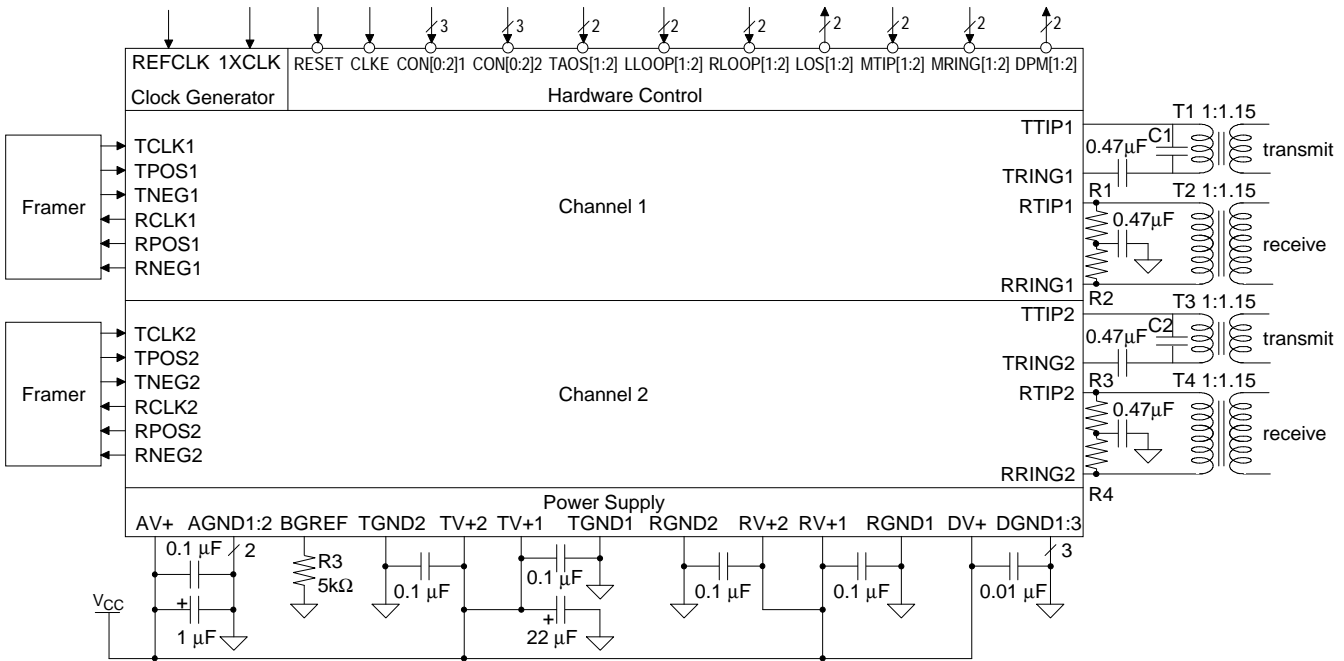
3 3 2 2 2 2 2 2 2

REFCLK 1XCLK
Clock Generator

RESET CLKE CON[0:2]1 CON[0:2]2 TAOS[1:2] LLOOP[1:2] RLOOP[1:2] LOS[1:2] MTIP[1:2] MRING[1:2] DPM[1:2]
Hardware Control

Framer
TCLK1
TPOS1
TNEG1
RCLK1
RPOS1
RNEG1

Channel 1

TTIP1
TRING1
RTIP1
RRING1

T1 1:1.15
0.47μF
C1
transmit
R1
T2 1:1.15
0.47μF
receive
R2

Framer
TCLK2
TPOS2
TNEG2
RCLK2
RPOS2
RNEG2

Channel 2

TTIP2
TRING2
RTIP2
RRING2

T3 1:1.15
0.47μF
C2
transmit
R3
T4 1:1.15
0.47μF
receive
R4

Power Supply
AV+ AGND1:2 BGREF TGND2 TV+2 TV+1 TGND1 RGND2 RV+2 RV+1 RGND1 DV+ DGND1:3

0.1 μF 2
+
1 μF
$V_{CC}$
R3
5kΩ
0.1 μF
0.1 μF
+
22 μF
0.1 μF
0.1 μF
0.01 μF 3